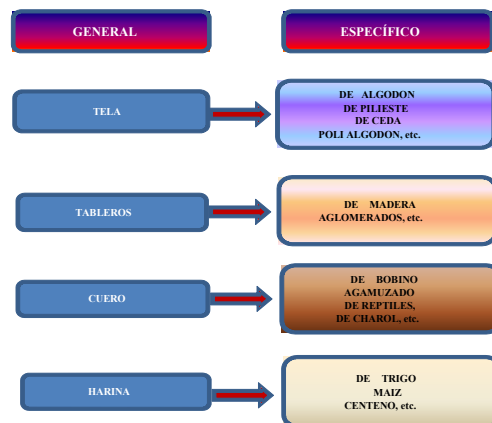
GENERAL

ESPECÍFICO

TELA

DE ALGODON
DE PILIESTE
DE CEDA
POLI ALGODON, etc.

TABLEROS

DE MADERA
AGLOMERADOS, etc.

CUERO

DE BOBINO
AGAMUZADO
DE REPTILES,
DE CHAROL, etc.

HARINA

DE TRIGO
MAIZ
CENTENO, etc.